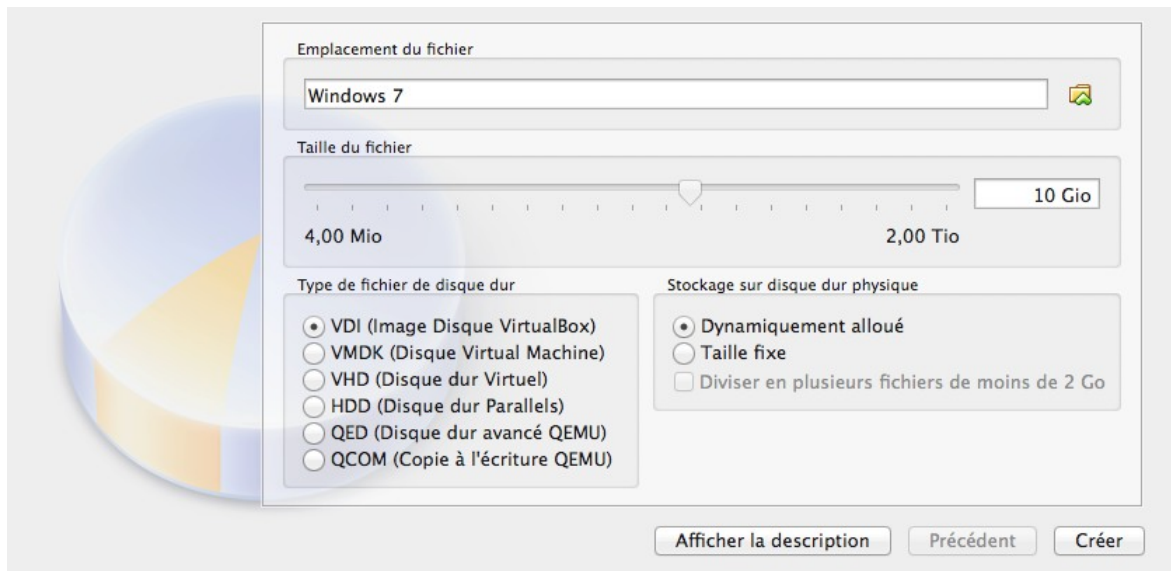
Emplacement du fichier

Windows 7

Taille du fichier

10 Gio

4,00 Mio

2,00 Tio

Type de fichier de disque dur

VDI (Image Disque VirtualBox)
VMDK (Disque Virtual Machine)
VHD (Disque dur Virtuel)
HDD (Disque dur Parallels)
QED (Disque dur avancé QEMU)
QCOM (Copie à l'écriture QEMU)

Stockage sur disque dur physique

Dynamiquement alloué
Taille fixe
Diviser en plusieurs fichiers de moins de 2 Go

Afficher la description

Précédent

Créer